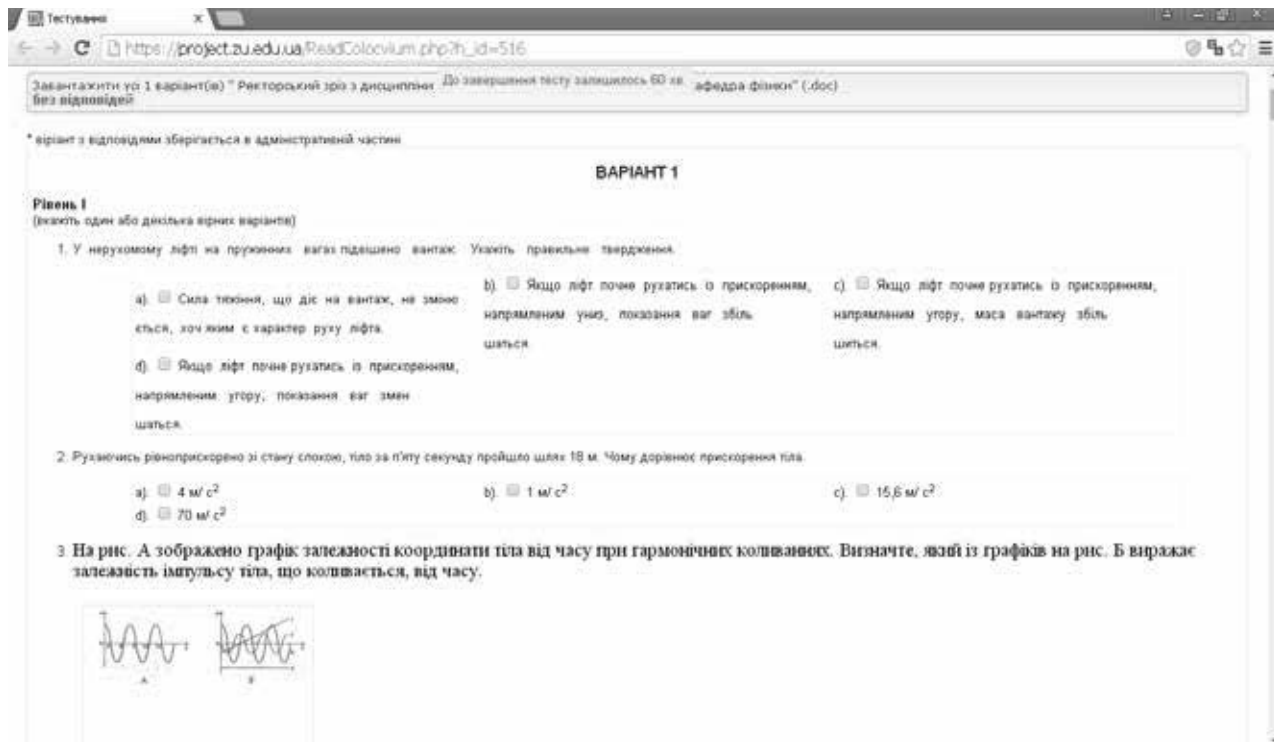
Тестування ×

https://project.zu.edu.ua/ReadColocvium.php?h_id=516

Завантажити усі 1 варіант(ів) " Ректорський зріз з дисциплін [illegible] До завершення тесту залишилось 60 хв. афедра фізики" (.doc) без відповідей

* варіант з відповідями зберігається в адміністративній частині

ВАРІАНТ 1

Рівень I
(вкажіть один або декілька вірних варіантів)

1. У нерухомому ліфті на пружинних вагах підвішено вантаж. Укажіть правильне твердження.

а). Сила тяжіння, що діє на вантаж, не змінюється, хоч яким є характер руху ліфта.

b). Якщо ліфт почне рухатись із прискоренням, напрямленим униз, показання ваг збільшаться.

c). Якщо ліфт почне рухатись із прискоренням, напрямленим угору, маса вантажу збільшиться.

d). Якщо ліфт почне рухатись із прискоренням, напрямленим угору, показання ваг зменшаться.

2. Рухаючись рівноприскорено зі стану спокою, тіло за п'яту секунду пройшло шлях 18 м. Чому дорівнює прискорення тіла.

а). 4 м/ $c^2$
b). 1 м/ $c^2$
c). 15,6 м/ $c^2$
d). 70 м/ $c^2$

3. На рис. А зображено графік залежності координати тіла від часу при гармонічних коливаннях. Визначте, який із графіків на рис. Б виражає залежність імпульсу тіла, що коливається, від часу.

А
Б